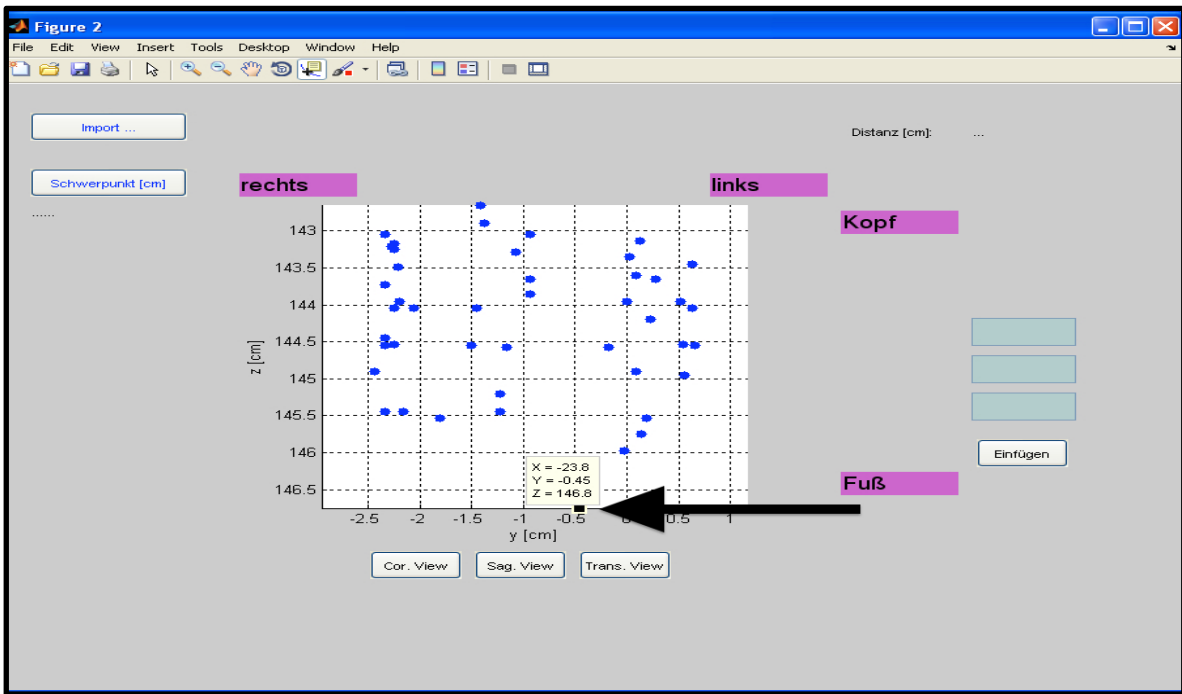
Figure 2

File Edit View Insert Tools Desktop Window Help

Import ...

Schwerpunkt [cm]

......

Distanz [cm]: ...

rechts

links

Kopf

Fuß

Einfügen

143
143.5
144
144.5
145
145.5
146
146.5

z [cm]

-2.5 -2 -1.5 -1 -0.5 0 0.5 1

y [cm]

X = -23.8
Y = -0.45
Z = 146.8

Cor. View

Sag. View

Trans. View